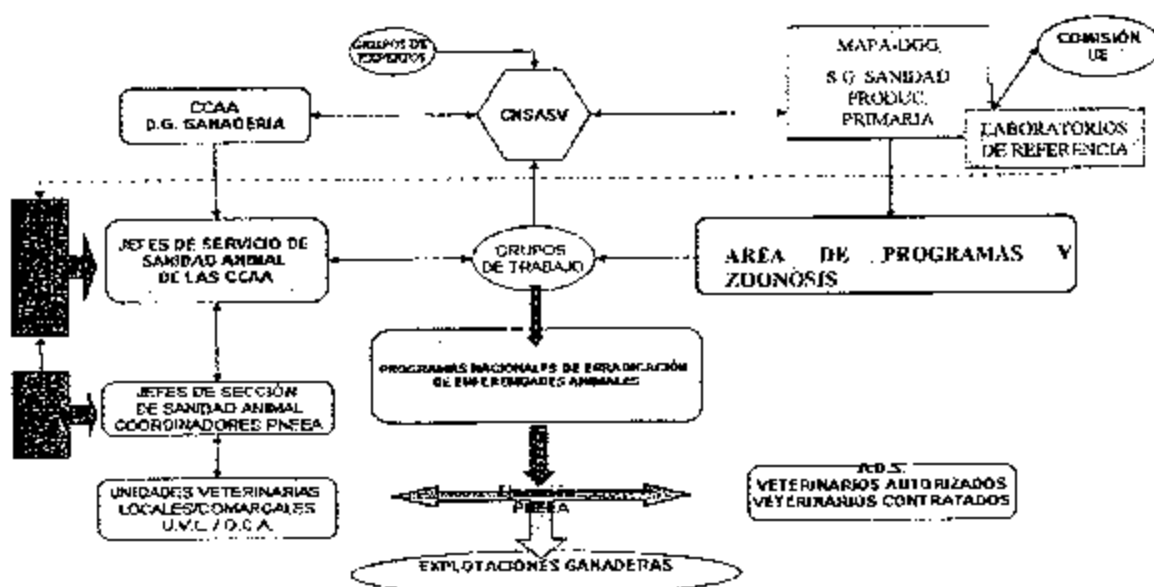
GRUPOS DE EXPERTOS

CNSASV

MAPA-DGG

S.G. SANIDAD PRODUC. PRIMARIA

COMISIÓN UE

LABORATORIOS DE REFERENCIA

CCAA D.G. GANADERIA

JEFES DE SERVICIO DE SANIDAD ANIMAL DE LAS CCAA

GRUPOS DE TRABAJO

AREA DE PROGRAMAS Y ZOONOSIS

PROGRAMAS NACIONALES DE ERRADICACIÓN DE ENFERMEDADES ANIMALES

JEFES DE SECCIÓN DE SANIDAD ANIMAL COORDINADORES PNEEA

UNIDADES VETERINARIAS LOCALES/COMARCALES U.V.L / O.C.A.

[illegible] PNEEA

ADS. VETERINARIOS AUTORIZADOS VETERINARIOS CONTRATADOS

EXPLOTACIONES GANADERAS